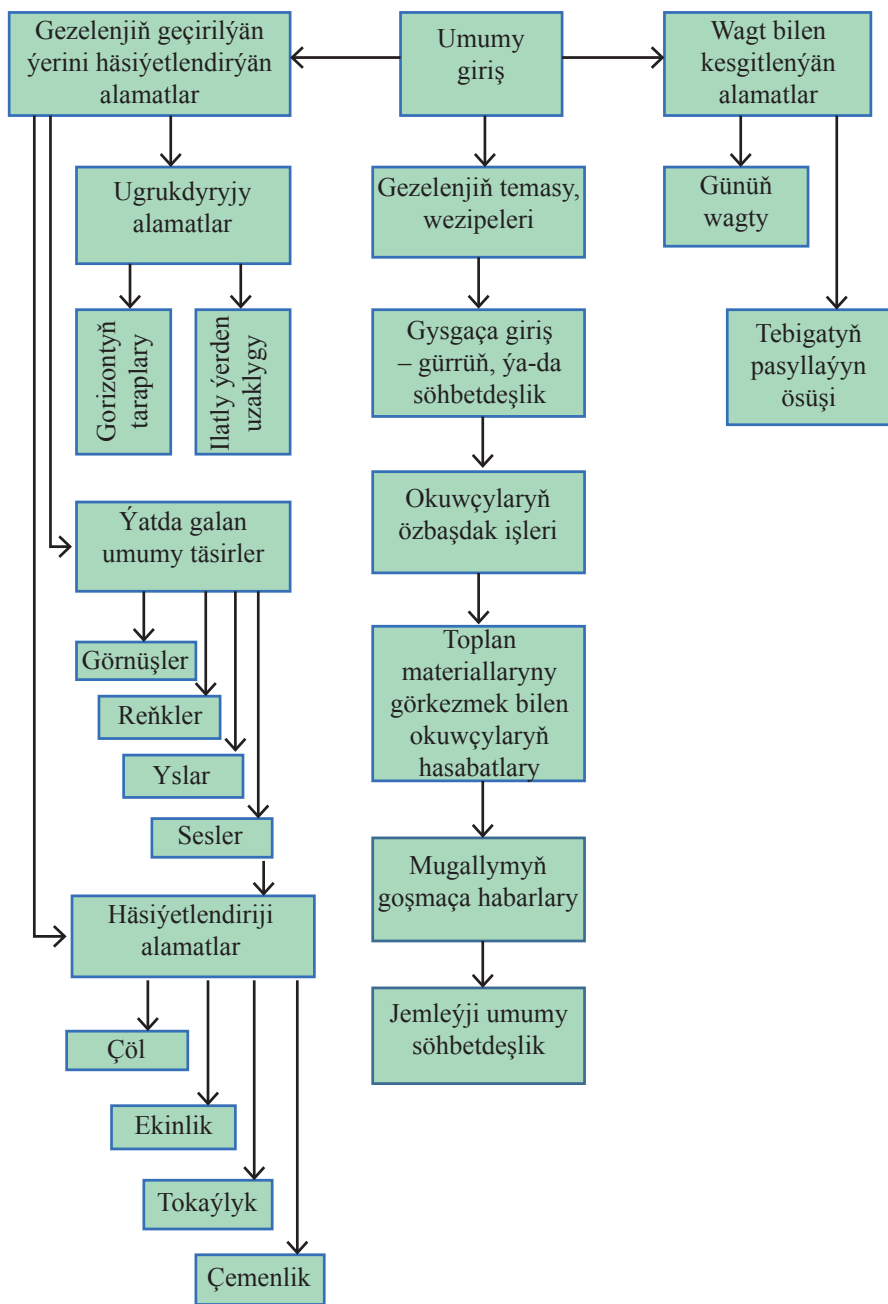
Gezelenjiň geçirilýän ýerini häsiýetlendirýän alamatlar

Umumy giriş

Wagt bilen kesgitlenýän alamatlar

Ugrukdyryjy alamatlar

Gezelenjiň temasy, wezipeleri

Günüň wagty

Gorizontyň taraplary

Ilatly ýerden uzaklygy

Gysgaça giriş – gürrüň, ýa-da söhbetdeşlik

Tebigatyň pasyllaýyn ösüşi

Okuwçylaryň özbaşdak işleri

Ýatda galan umumy täsirler

Toplan materiallaryny görkezmek bilen okuwçylaryň hasabatlary

Görnüşler

Reňkler

Yslar

Sesler

Mugallymyň goşmaça habarlary

Häsiýetlendiriji alamatlar

Jemleýji umumy söhbetdeşlik

Çöl

Ekinlik

Tokaýlyk

Çemenlik